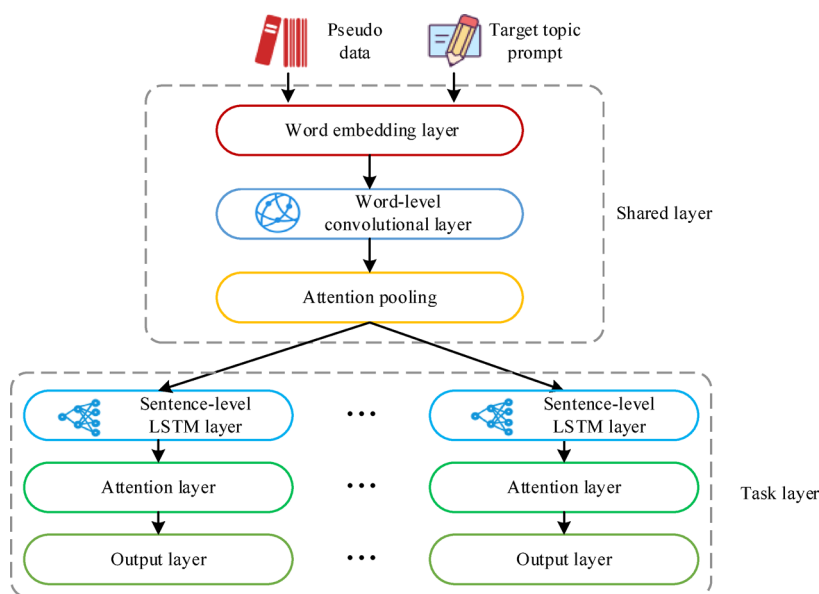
Pseudo data

Target topic prompt

Word embedding layer

Word-level convolutional layer

Shared layer

Attention pooling

Sentence-level LSTM layer

•••

Sentence-level LSTM layer

Attention layer

•••

Attention layer

Task layer

Output layer

•••

Output layer